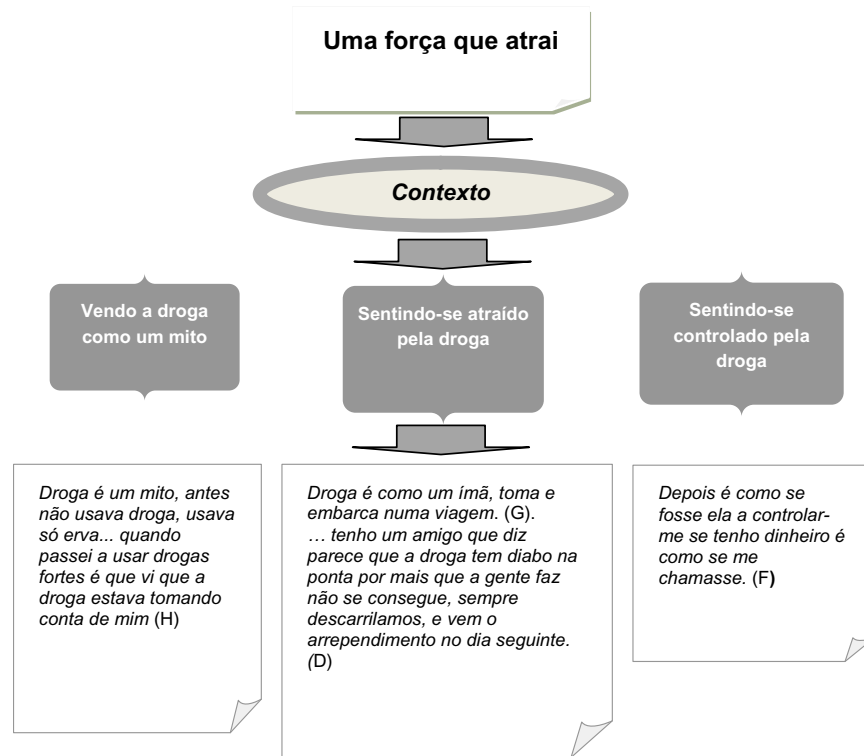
Uma força que atrai

Contexto

Vendo a droga como um mito

Sentindo-se atraído pela droga

Sentindo-se controlado pela droga

Droga é um mito, antes não usava droga, usava só erva... quando passei a usar drogas fortes é que vi que a droga estava tomando conta de mim (H)

Droga é como um ímã, toma e embarca numa viagem. (G).
… tenho um amigo que diz parece que a droga tem diabo na ponta por mais que a gente faz não se consegue, sempre descarrilamos, e vem o arrependimento no dia seguinte. (D)

Depois é como se fosse ela a controlar-me se tenho dinheiro é como se me chamasse. (F)